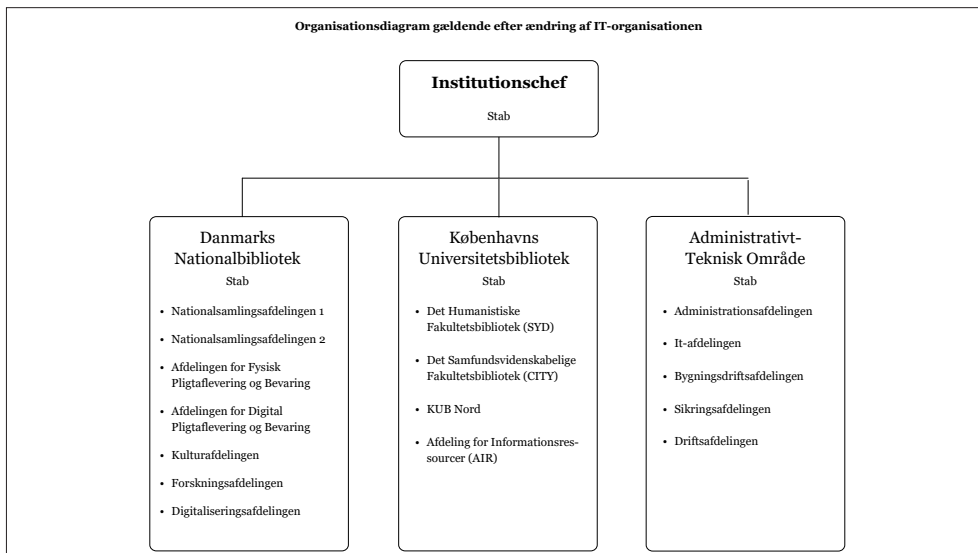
Organisationsdiagram gældende efter ændring af IT-organisationen

Institutionschef

Stab

Danmarks Nationalbibliotek

Stab

- Nationalsamlingsafdelingen 1
- Nationalsamlingsafdelingen 2
- Afdelingen for Fysisk Pligtaflevering og Bevaring
- Afdelingen for Digital Pligtaflevering og Bevaring
- Kulturafdelingen
- Forskningsafdelingen
- Digitaliseringsafdelingen

Københavns Universitetsbibliotek

Stab

- Det Humanistiske Fakultetsbibliotek (SYD)
- Det Samfundsvidenskabelige Fakultetsbibliotek (CITY)
- KUB Nord
- Afdeling for Informationsressourcer (AIR)

Administrativt-Teknisk Område

Stab

- Administrationsafdelingen
- It-afdelingen
- Bygningsdriftsafdelingen
- Sikringsafdelingen
- Driftsafdelingen